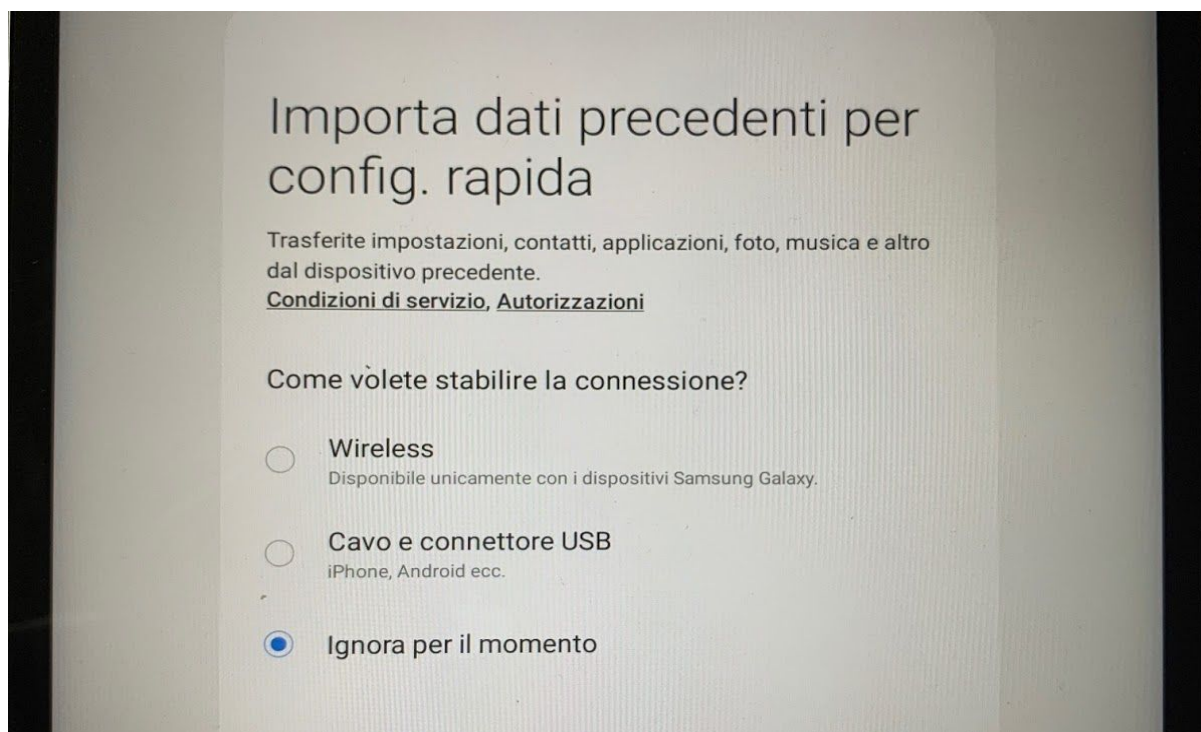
Importa dati precedenti per config. rapida

Trasferite impostazioni, contatti, applicazioni, foto, musica e altro dal dispositivo precedente.
Condizioni di servizio, Autorizzazioni

Come volete stabilire la connessione?

Wireless
Disponibile unicamente con i dispositivi Samsung Galaxy.

Cavo e connettore USB
iPhone, Android ecc.

Ignora per il momento